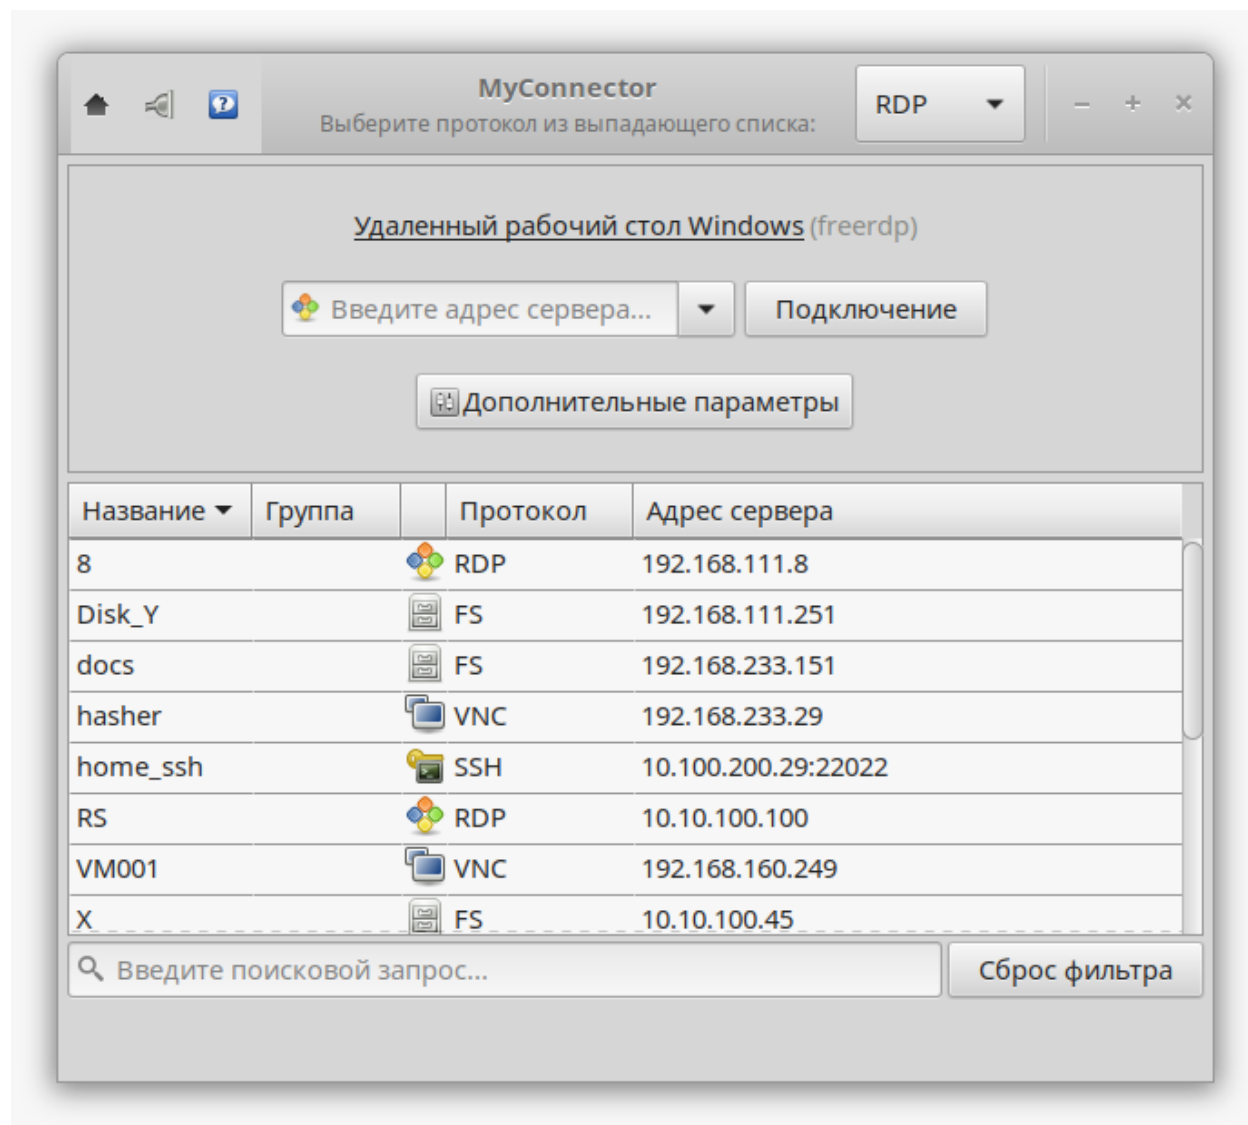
MyConnector
Выберите протокол из выпадающего списка:

RDP

– + ×

Удаленный рабочий стол Windows (freerdp)

Введите адрес сервера...

Подключение

Дополнительные параметры

| Название | Группа | | Протокол | Адрес сервера |
|---|---|---|---|---|
| 8 | | | RDP | 192.168.111.8 |
| Disk_Y | | | FS | 192.168.111.251 |
| docs | | | FS | 192.168.233.151 |
| hasher | | | VNC | 192.168.233.29 |
| home_ssh | | | SSH | 10.100.200.29:22022 |
| RS | | | RDP | 10.10.100.100 |
| VM001 | | | VNC | 192.168.160.249 |
| X | | | FS | 10.10.100.45 |

Введите поисковой запрос...

Сброс фильтра